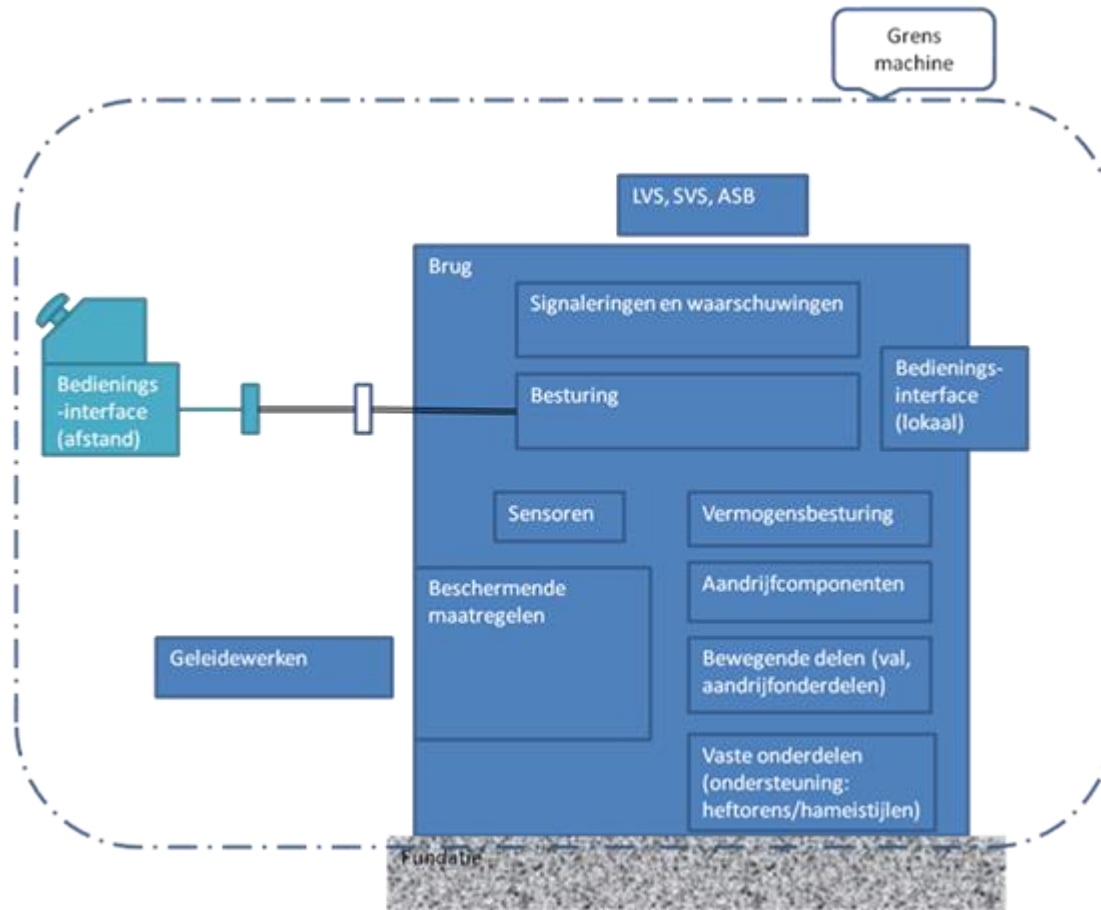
Grens machine

LVS, SVS, ASB

Brug

Signaleringen en waarschuwingen

Bedienings-interface (afstand)

Besturing

Bedienings-interface (lokaal)

Sensoren

Vermogensbesturing

Beschermende maatregelen

Aandrijfcomponenten

Geleidewerken

Bewegende delen (val, aandrijfonderdelen)

Vaste onderdelen (ondersteuning: heftorens/hameistijlen)

Fundatie